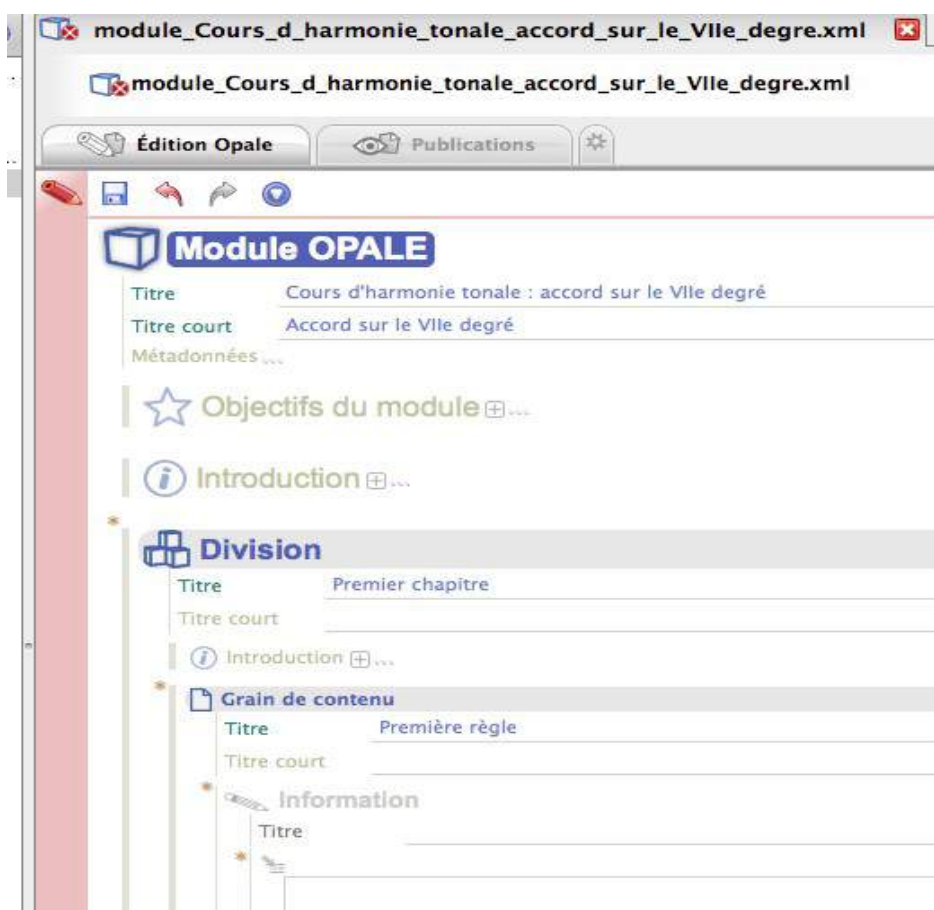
module_Cours_d_harmonie_tonale_accord_sur_le_VIIe_degre.xml

module_Cours_d_harmonie_tonale_accord_sur_le_VIIe_degre.xml

Édition Opale | Publications

Module OPALE

Titre Cours d'harmonie tonale : accord sur le VIIe degré

Titre court Accord sur le VIIe degré

Métadonnées ...

Objectifs du module ...

Introduction ...

Division

Titre Premier chapitre

Titre court

Introduction ...

Grain de contenu

Titre Première règle

Titre court

Information

Titre